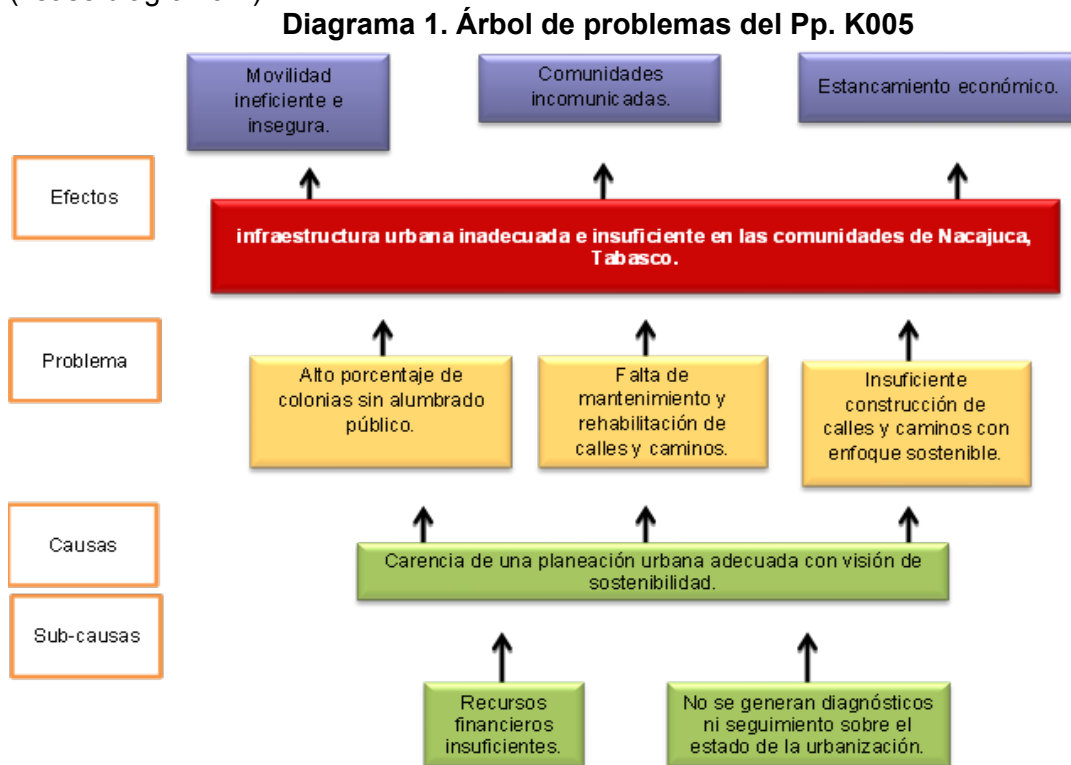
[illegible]

**Diagrama 1. Árbol de problemas del Pp. K005**

Movilidad ineficiente e insegura.

Comunidades incomunicadas.

Estancamiento económico.

Efectos

infraestructura urbana inadecuada e insuficiente en las comunidades de Nacajuca, Tabasco.

Problema

Alto porcentaje de colonias sin alumbrado público.

Falta de mantenimiento y rehabilitación de calles y caminos.

Insuficiente construcción de calles y caminos con enfoque sostenible.

Causas

Carencia de una planeación urbana adecuada con visión de sostenibilidad.

Sub-causas

Recursos financieros insuficientes.

No se generan diagnósticos ni seguimiento sobre el estado de la urbanización.